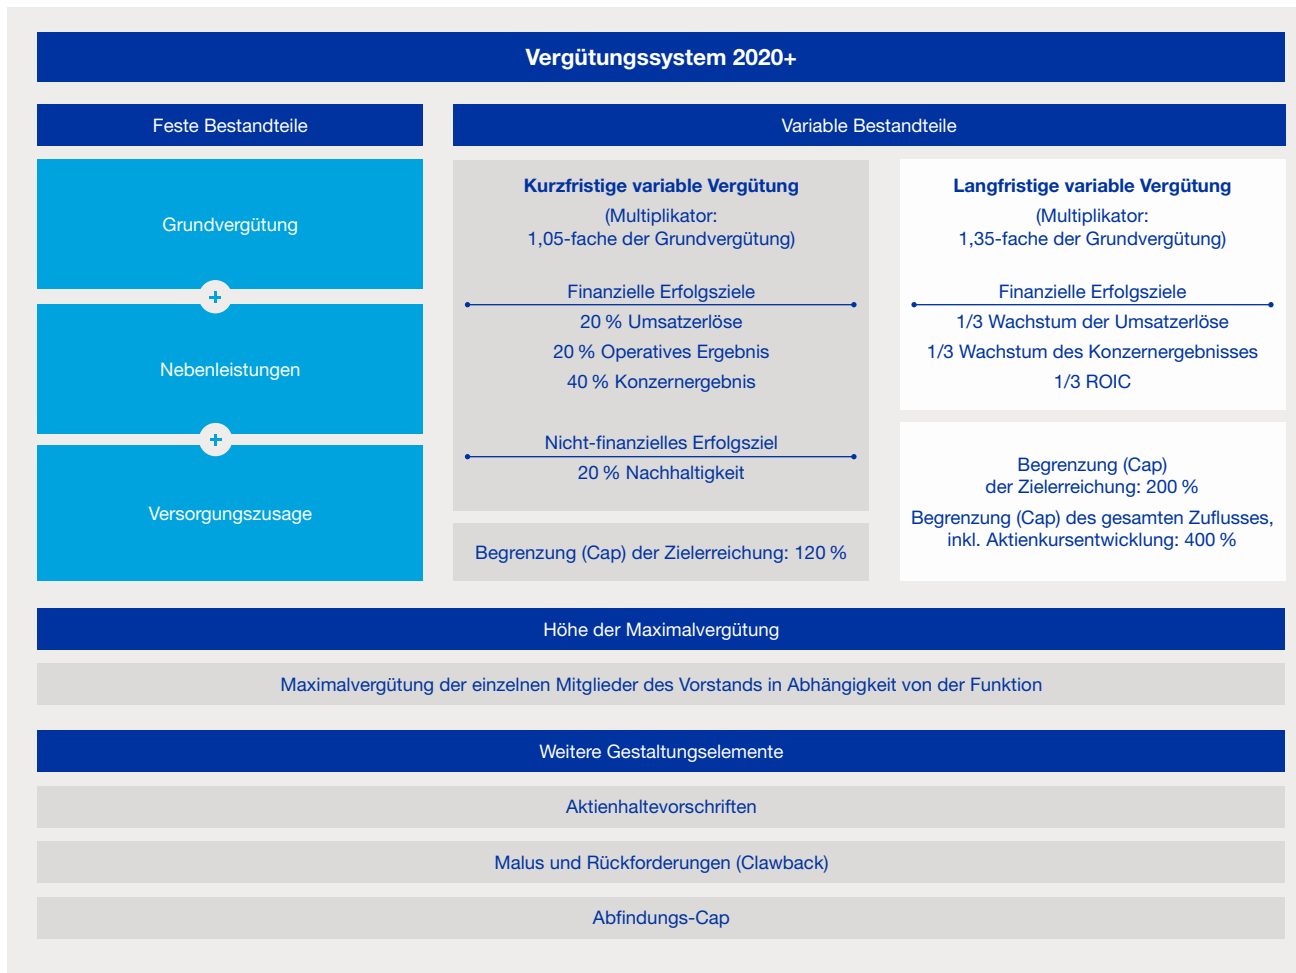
Vergütungssystem 2020+

Feste Bestandteile

Grundvergütung

+

Nebenleistungen

+

Versorgungszusage

Variable Bestandteile

Kurzfristige variable Vergütung
(Multiplikator:
1,05-fache der Grundvergütung)

Finanzielle Erfolgsziele
20 % Umsatzerlöse
20 % Operatives Ergebnis
40 % Konzernergebnis

Nicht-finanzielles Erfolgsziel
20 % Nachhaltigkeit

Begrenzung (Cap) der Zielerreichung: 120 %

Langfristige variable Vergütung
(Multiplikator:
1,35-fache der Grundvergütung)

Finanzielle Erfolgsziele
1/3 Wachstum der Umsatzerlöse
1/3 Wachstum des Konzernergebnisses
1/3 ROIC

Begrenzung (Cap)
der Zielerreichung: 200 %
Begrenzung (Cap) des gesamten Zuflusses, inkl. Aktienkursentwicklung: 400 %

Höhe der Maximalvergütung

Maximalvergütung der einzelnen Mitglieder des Vorstands in Abhängigkeit von der Funktion

Weitere Gestaltungselemente

Aktienhaltevorschriften

Malus und Rückforderungen (Clawback)

Abfindungs-Cap